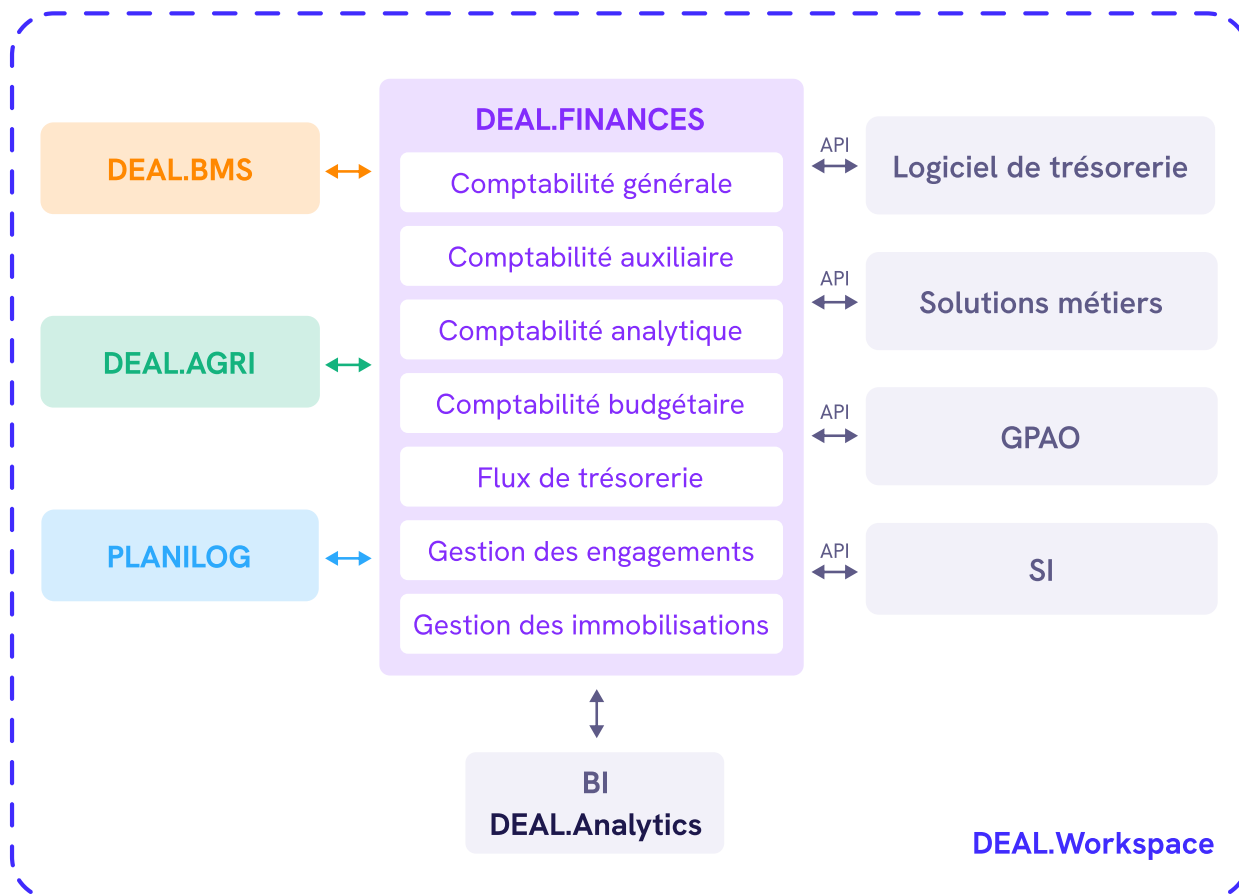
DEAL.BMS

DEAL.AGRI

PLANILOG

DEAL.FINANCES

Comptabilité générale

Comptabilité auxiliaire

Comptabilité analytique

Comptabilité budgétaire

Flux de trésorerie

Gestion des engagements

Gestion des immobilisations

API

Logiciel de trésorerie

API

Solutions métiers

API

GPAO

API

SI

BI
DEAL.Analytics

DEAL.Workspace